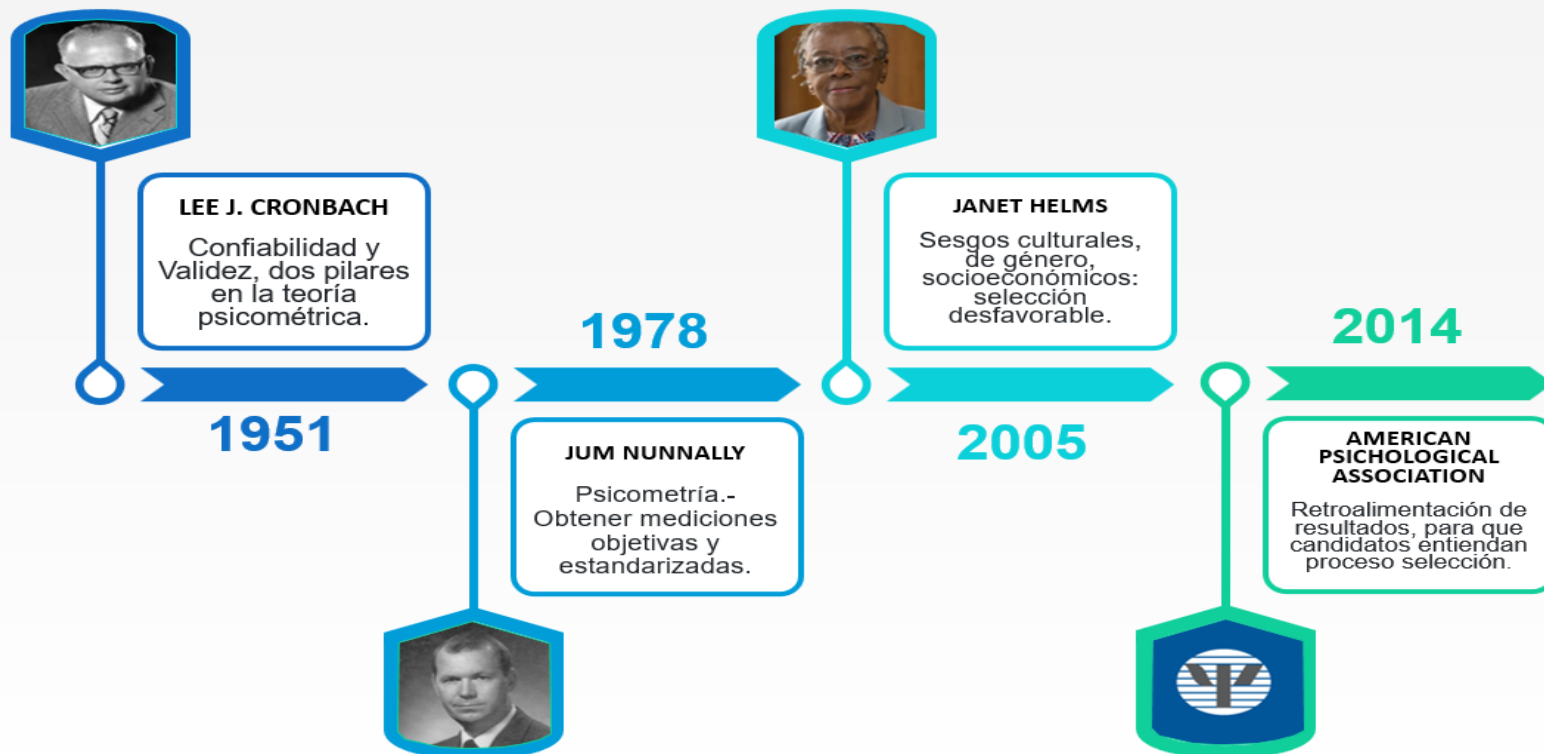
LEE J. CRONBACH

Confiabilidad y Validez, dos pilares en la teoría psicométrica.

1951

1978

JUM NUNNALLY

Psicometría.- Obtener mediciones objetivas y estandarizadas.

JANET HELMS

Sesgos culturales, de género, socioeconómicos: selección desfavorable.

2005

2014

AMERICAN PSICHOLOGICAL ASSOCIATION

Retroalimentación de resultados, para que candidatos entiendan proceso selección.